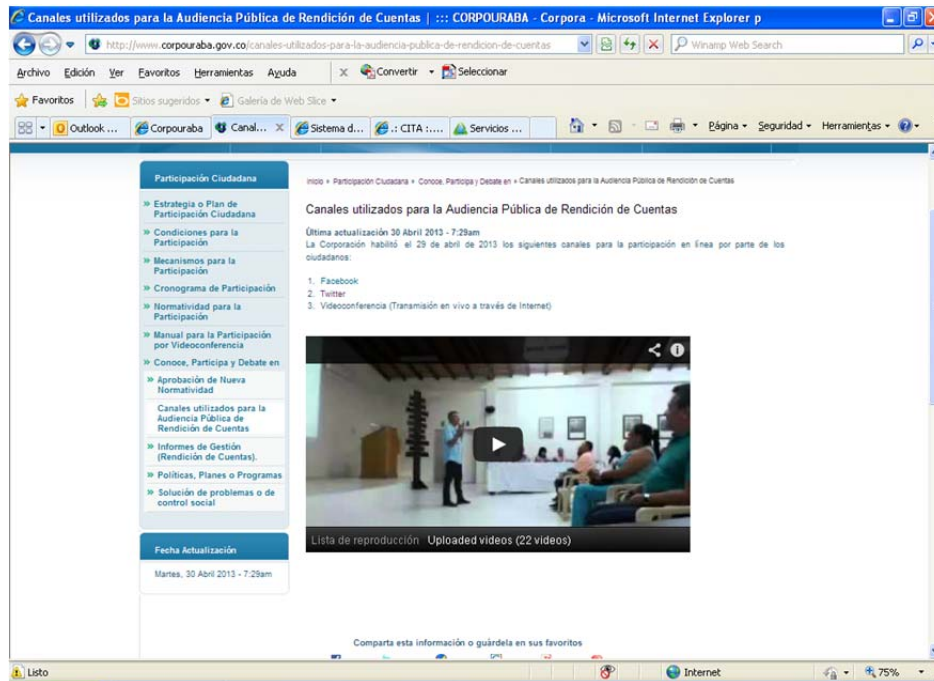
Canales utilizados para la Audiencia Pública de Rendición de Cuentas | ::: CORPOURABA - Corpora - Microsoft Internet Explorer p

http://www.corpouraba.gov.co/canales-utilizados-para-la-audiencia-publica-de-rendicion-de-cuentas

Winamp Web Search

Archivo Edición Ver Favoritos Herramientas Ayuda

Convertir Seleccionar

Favoritos Sitios sugeridos Galería de Web Slice

Outlook ... Corpouraba Canal... Sistema d... .: CITA :... Servicios ...

Página Seguridad Herramientas

Participación Ciudadana

» Estrategia o Plan de Participación Ciudadana
» Condiciones para la Participación
» Mecanismos para la Participación
» Cronograma de Participación
» Normatividad para la Participación
» Manual para la Participación por Videoconferencia
» Conoce, Participa y Debate en
» Aprobación de Nueva Normatividad
Canales utilizados para la Audiencia Pública de Rendición de Cuentas
» Informes de Gestión (Rendición de Cuentas).
» Políticas, Planes o Programas
» Solución de problemas o de control social

Fecha Actualización

Martes, 30 Abril 2013 - 7:29am

Inicio » Participación Ciudadana » Conoce, Participa y Debate en » Canales utilizados para la Audiencia Pública de Rendición de Cuentas

Canales utilizados para la Audiencia Pública de Rendición de Cuentas

Última actualización 30 Abril 2013 - 7:29am
La Corporación habilitó el 29 de abril de 2013 los siguientes canales para la participación en línea por parte de los ciudadanos:

1. Facebook
2. Twitter
3. Videoconferencia (Transmisión en vivo a través de Internet)

Lista de reproducción Uploaded videos (22 videos)

Comparta esta información o guárdela en sus favoritos

Listo

Internet

75%